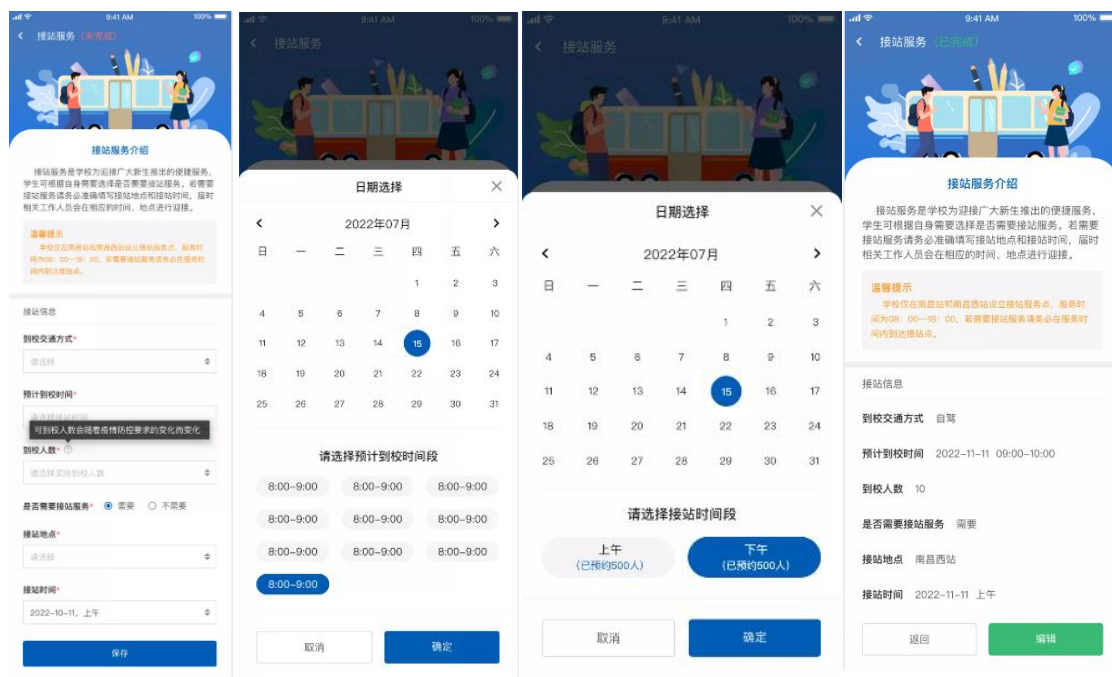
9:41 AM 100%

接站服务 (未完成)

接站服务介绍

接站服务是学校为迎接广大新生推出的便捷服务，学生可根据自身需要选择是否需要接站服务，若需要接站服务请务必准确填写接站地点和接站时间，届时相关工作人员会在相应的时间、地点进行迎接。

温馨提示

学校仅在南昌站和南昌西站设立接站服务点，服务时间为08：00—18：00，若需要接站服务请务必在服务时间内到达接站点。

接站信息

到校交通方式*

请选择

预计到校时间*

请选择到校时间

可到校人数会随着疫情防控要求的变化而变化

到校人数* ⓘ

请选择实际到校人数

是否需要接站服务* 需要 不需要

接站地点*

请选择

接站时间*

2022-10-11，上午

保存

9:41 AM 100%

接站服务

日期选择

2022年07月

| 日 | 一 | 二 | 三 | 四 | 五 | 六 |
|---|---|---|---|---|---|---|
| | | | | 1 | 2 | 3 |
| 4 | 5 | 6 | 7 | 8 | 9 | 10 |
| 11 | 12 | 13 | 14 | 15 | 16 | 17 |
| 18 | 19 | 20 | 21 | 22 | 23 | 24 |
| 25 | 26 | 27 | 28 | 29 | 30 | 31 |

请选择预计到校时间段

8:00~9:00 8:00~9:00 8:00~9:00
8:00~9:00 8:00~9:00 8:00~9:00
8:00~9:00 8:00~9:00 8:00~9:00
8:00~9:00

取消 确定

9:41 AM 100%

接站服务

日期选择

2022年07月

| 日 | 一 | 二 | 三 | 四 | 五 | 六 |
|---|---|---|---|---|---|---|
| | | | | 1 | 2 | 3 |
| 4 | 5 | 6 | 7 | 8 | 9 | 10 |
| 11 | 12 | 13 | 14 | 15 | 16 | 17 |
| 18 | 19 | 20 | 21 | 22 | 23 | 24 |
| 25 | 26 | 27 | 28 | 29 | 30 | 31 |

请选择接站时间段

上午 (已预约500人)

下午 (已预约500人)

取消 确定

9:41 AM 100%

接站服务 (已完成)

接站服务介绍

接站服务是学校为迎接广大新生推出的便捷服务，学生可根据自身需要选择是否需要接站服务，若需要接站服务请务必准确填写接站地点和接站时间，届时相关工作人员会在相应的时间、地点进行迎接。

温馨提示

学校仅在南昌站和南昌西站设立接站服务点，服务时间为08：00—18：00，若需要接站服务请务必在服务时间内到达接站点。

接站信息

到校交通方式 自驾

预计到校时间 2022-11-11 09:00-10:00

到校人数 10

是否需要接站服务 需要

接站地点 南昌西站

接站时间 2022-11-11 上午

返回 编辑